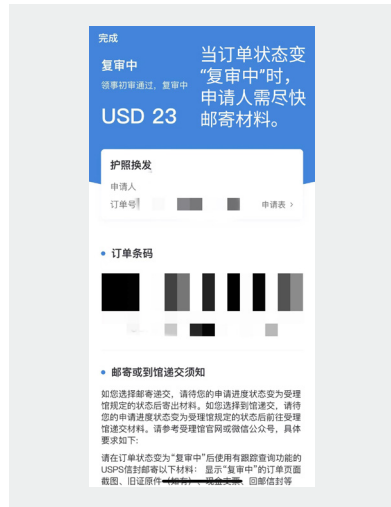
完成

复审中

领事初审通过，复审中

USD 23

当订单状态变“复审中”时，申请人需尽快邮寄材料。

护照换发

申请人

订单号 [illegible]

申请表 >

订单条码

邮寄或到馆递交须知

如您选择邮寄递交，请待您的申请进度状态变为受理馆规定的状态后寄出材料。如您选择到馆递交，请待您的申请进度状态变为受理馆规定的状态后前往受理馆递交材料。请参考受理馆官网或微信公众号，具体要求如下:

请在订单状态变为“复审中”后使用有跟踪查询功能的USPS信封邮寄以下材料：显示“复审中”的订单页面截图、旧证原件（如有）、现金支票、回邮信封等